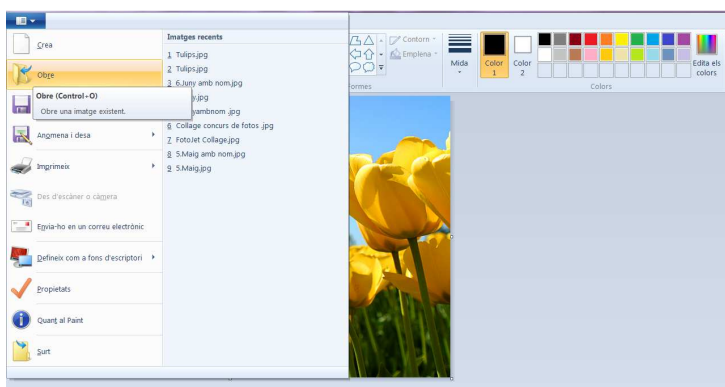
Crea

Obre

Obre (Control+O)

Obre una imatge existent.

Anomena i desa

Imprimeix

Des d'escàner o càmera

Envia-ho en un correu electrònic

Defineix com a fons d'escriptori

Propietats

Quant al Paint

Surt

Imatges recents

1 Tulips.jpg

2 Tulips.jpg

3 6.Juny amb nom.jpg

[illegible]y.jpg

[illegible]ambnom .jpg

6 Collage concurs de fotos .jpg

7 FotoJet Collage.jpg

8 5.Maig amb nom.jpg

9 5.Maig.jpg

Contorn

Emplena

Formes

Mida

Color 1

Color 2

Edita els colors

Colors